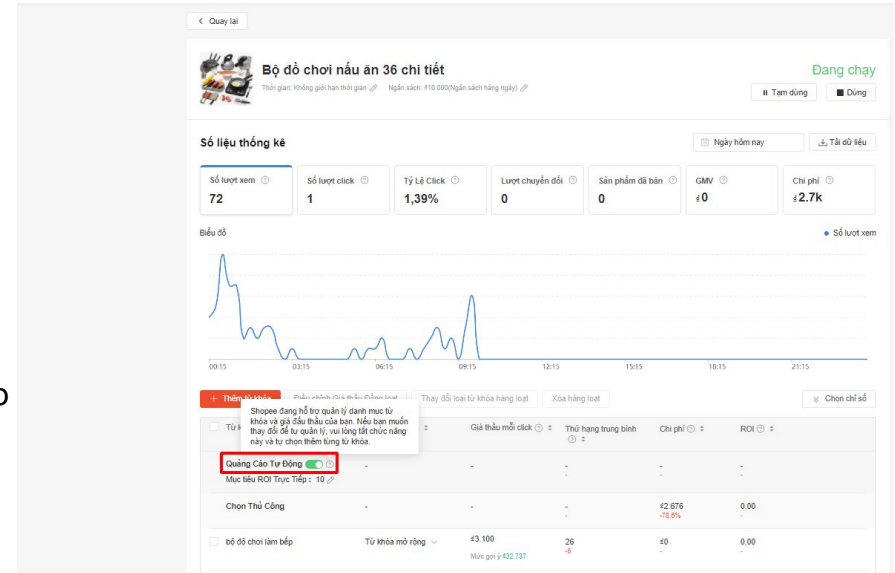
< Quay lại

Bộ đồ chơi nấu ăn 36 chi tiết

Thời gian: Không giới hạn thời gian   Ngân sách: ₫10.000(Ngân sách hằng ngày)

Đang chạy

Tạm dừng   Dừng

Số liệu thống kê

Ngày hôm nay   Tải dữ liệu

| Số lượt xem | Số lượt click | Tỷ Lệ Click | Lượt chuyển đổi | Sản phẩm đã bán | GMV | Chi phí |
|---|---|---|---|---|---|---|
| 72 | 1 | 1,39% | 0 | 0 | ₫0 | ₫2.7k |

Biểu đồ

Số lượt xem

00:15   03:15   06:15   09:15   12:15   15:15   18:15   21:15

+ Thêm từ khóa   Điều chỉnh Giá thầu Đồng loạt   Thay đổi loại từ khóa hàng loạt   Xóa hàng loạt   Chọn chỉ số

Shopee đang hỗ trợ quản lý danh mục từ khóa và giá đấu thầu của bạn. Nếu bạn muốn thay đổi để tự quản lý, vui lòng tắt chức năng này và tự chọn thêm từng từ khóa.

| Từ k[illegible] | | Giá thầu mỗi click | Thứ hạng trung bình | Chi phí | ROI |
|---|---|---|---|---|---|
| Quảng Cáo Tự Động<br>Mục tiêu ROI Trực Tiếp : 10 | - | - | - | - | - |
| Chọn Thủ Công | - | - | - | ₫2.676<br>-78,8% | 0,00 |
| bộ đồ chơi làm bếp | Từ khóa mở rộng | ₫3.100<br>Mức gợi ý ₫32.737 | 26<br>-8 | ₫0 | 0,00 |

o